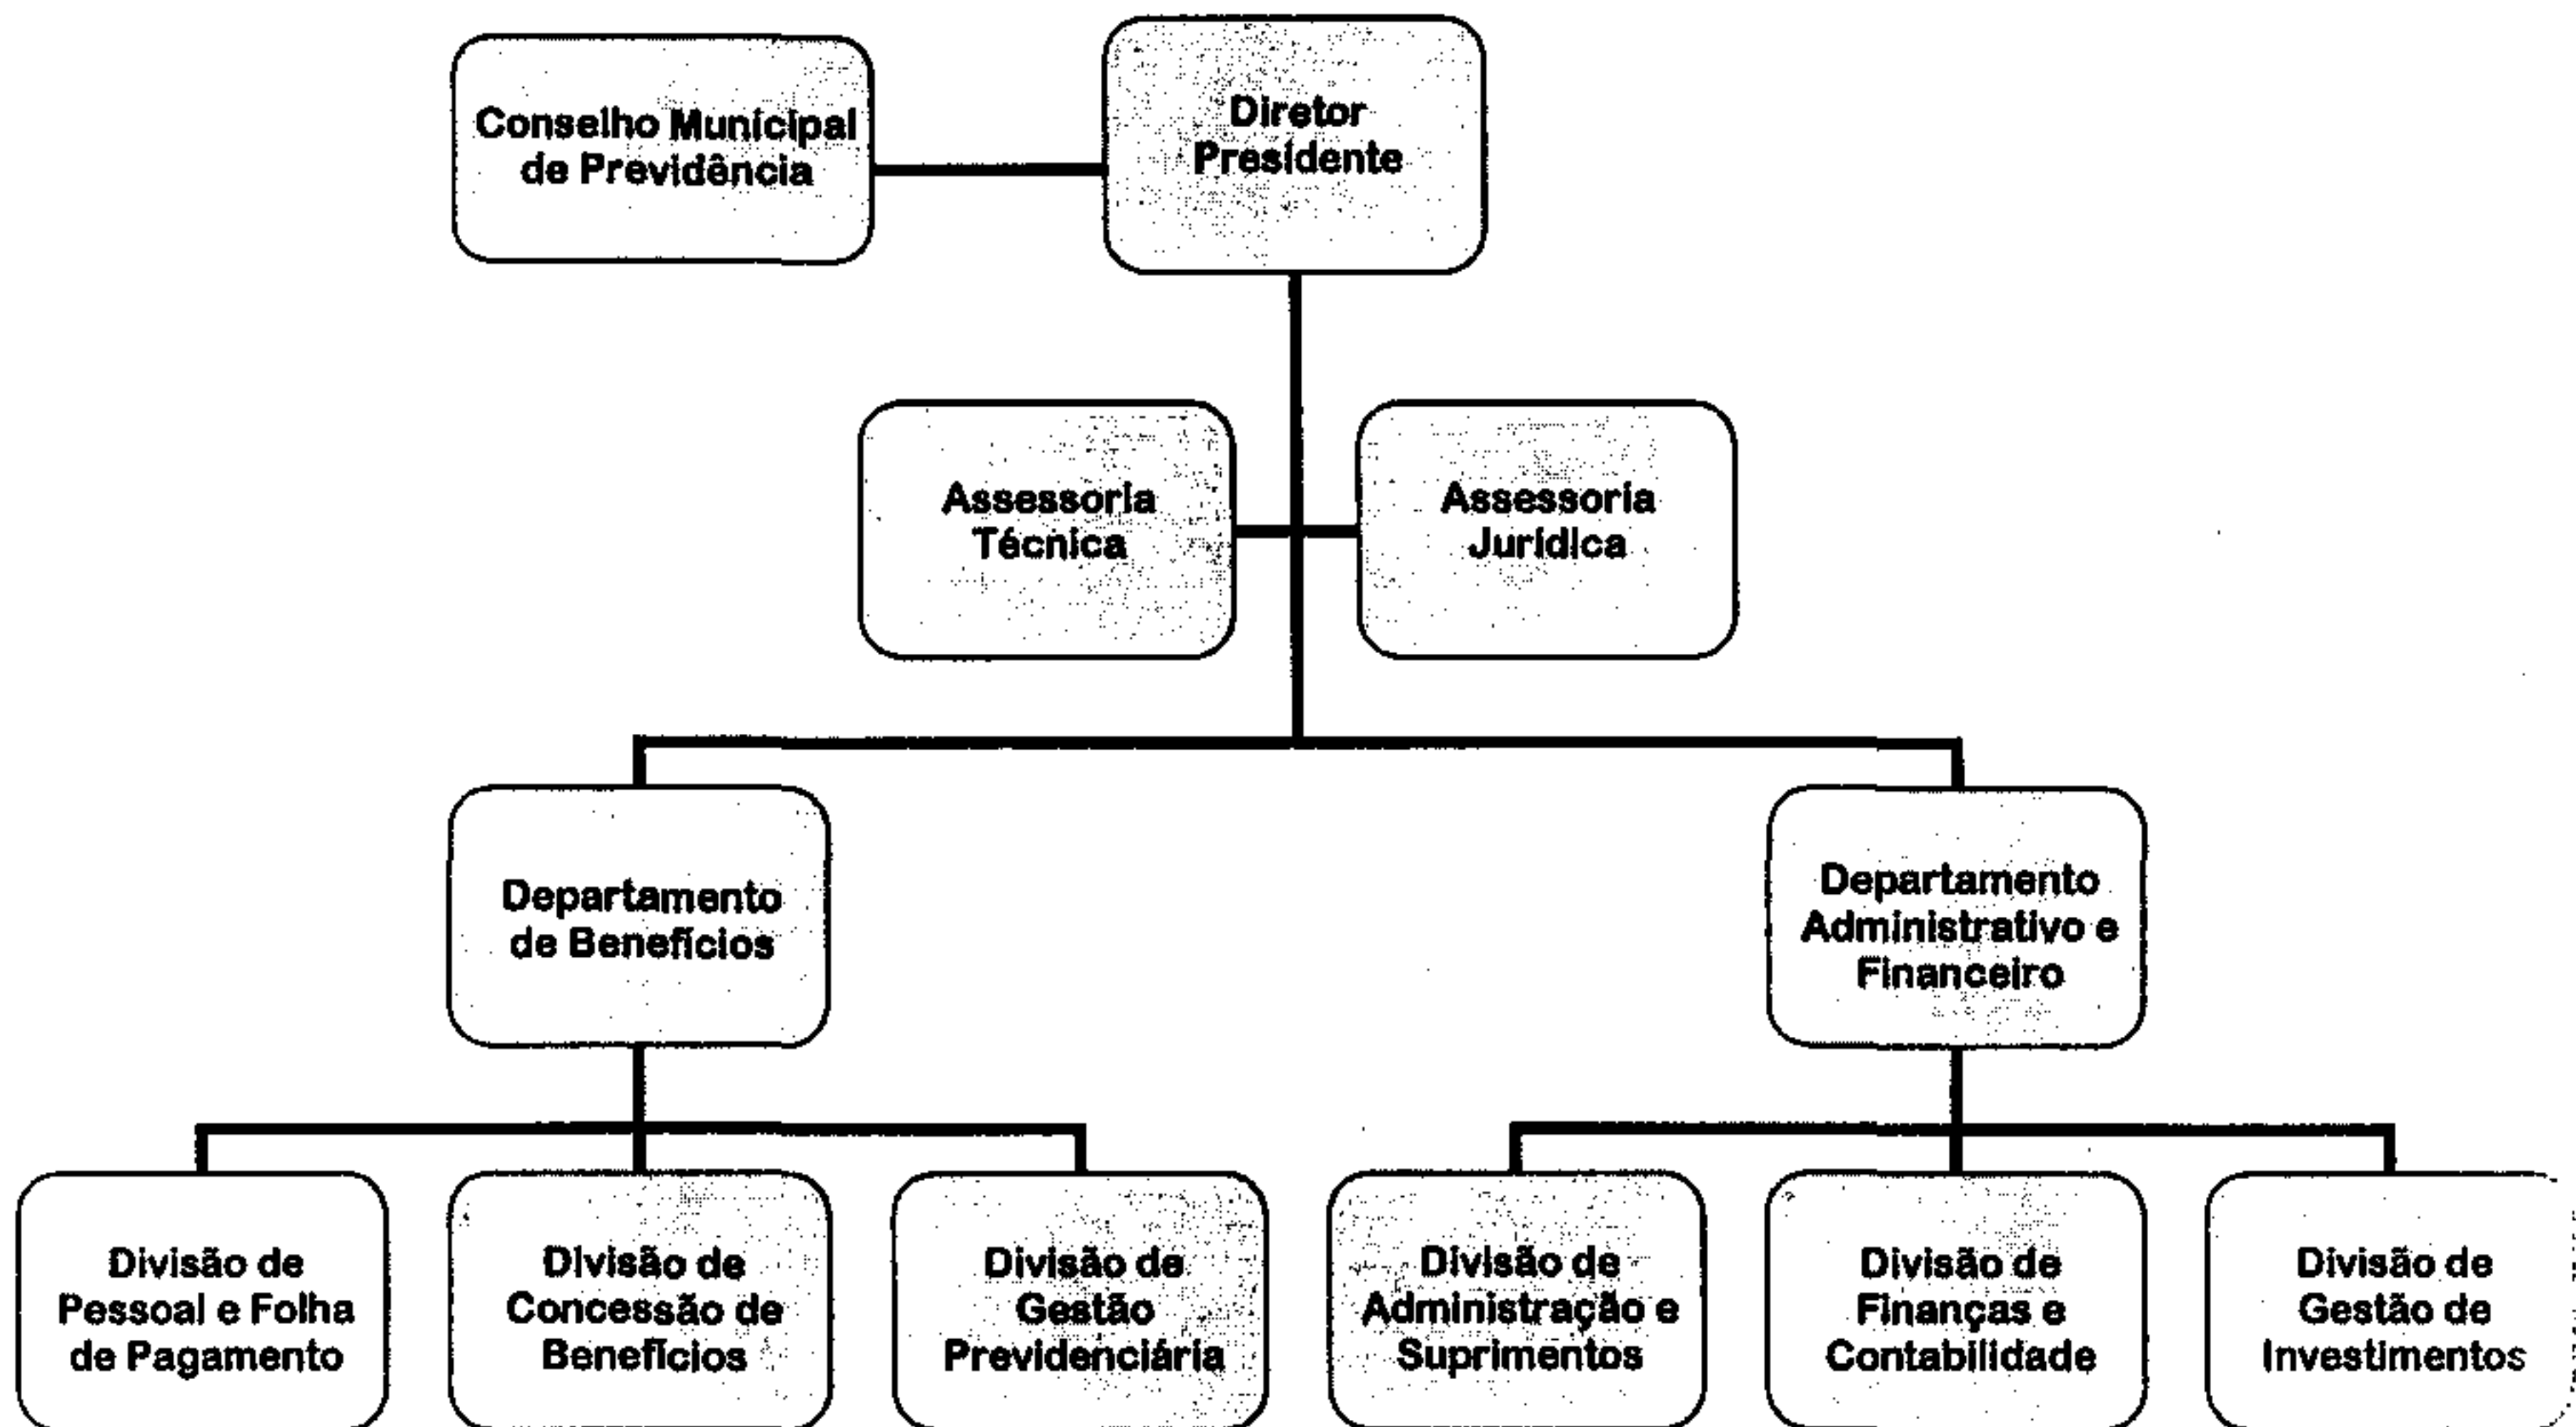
Conselho Municipal de Previdência

Diretor Presidente

Assessoria Técnica

Assessoria Jurídica

Departamento de Benefícios

Departamento Administrativo e Financeiro

Divisão de Pessoal e Folha de Pagamento

Divisão de Concessão de Benefícios

Divisão de Gestão Previdenciária

Divisão de Administração e Suprimentos

Divisão de Finanças e Contabilidade

Divisão de Gestão de Investimentos